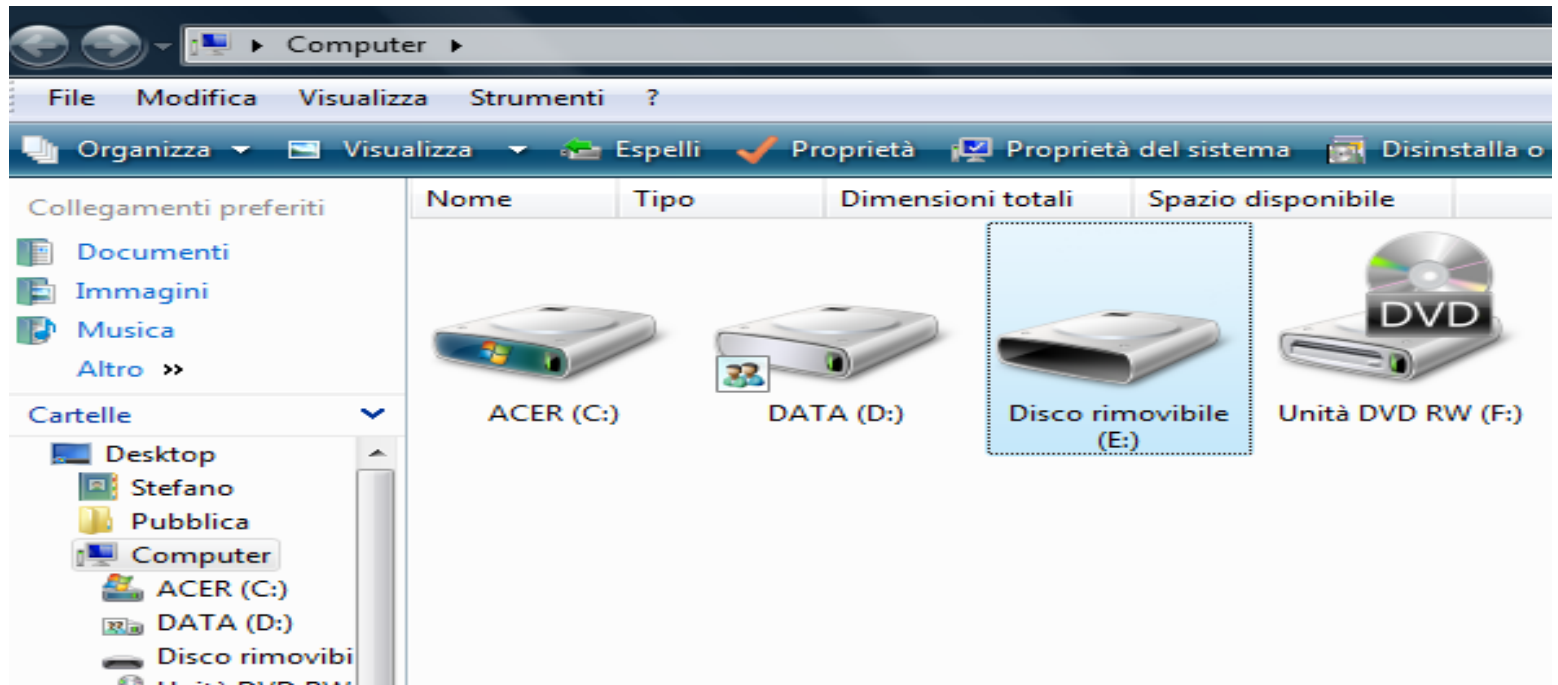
Computer

File Modifica Visualizza Strumenti ?

Organizza Visualizza Espelli Proprietà Proprietà del sistema Disinstalla o

Collegamenti preferiti
Documenti
Immagini
Musica
Altro »

Cartelle
Desktop
Stefano
Pubblica
Computer
ACER (C:)
DATA (D:)
Disco rimovibi
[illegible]

| Nome | Tipo | Dimensioni totali | Spazio disponibile |
|---|---|---|---|

ACER (C:)
DATA (D:)
Disco rimovibile (E:)
DVD
Unità DVD RW (F:)